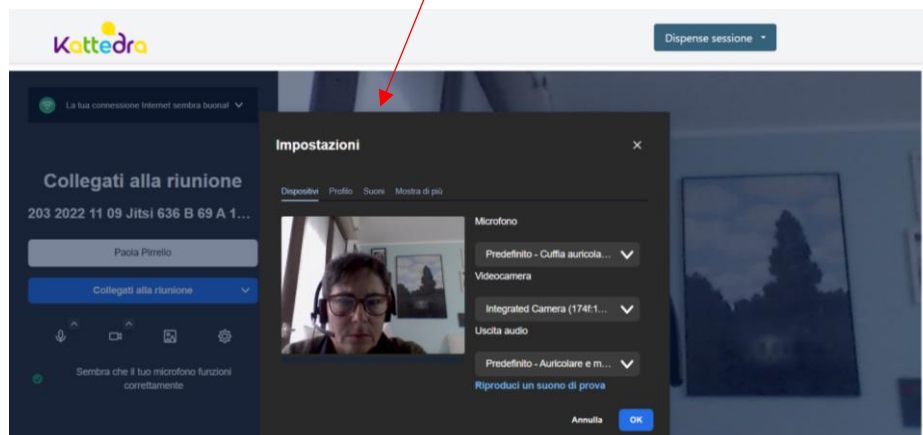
Kattedra

Dispense sessione

La tua connessione Internet sembra buona!

Collegati alla riunione

203 2022 11 09 Jitsi 636 B 69 A 1...

Paola Pirrello

Collegati alla riunione

Sembra che il tuo microfono funzioni correttamente

Impostazioni

Dispositivi Profilo Suoni Mostra di più

Microfono

Predefinito - Cuffia auricola...

Videocamera

Integrated Camera (174f:1...

Uscita audio

Predefinito - Auricolare e m...

Riproduci un suono di prova

Annulla OK